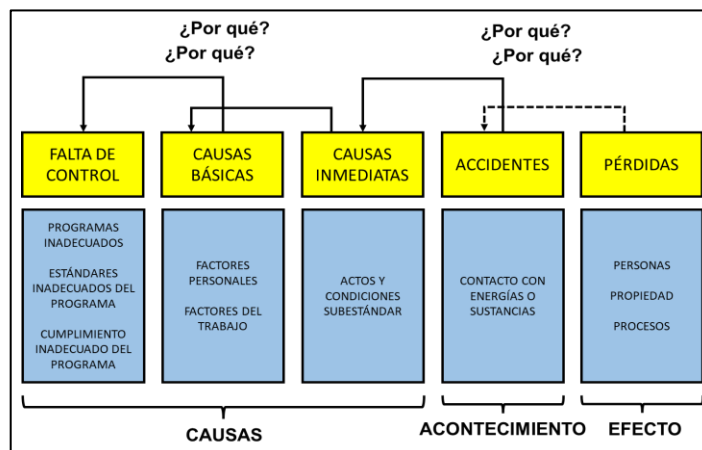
¿Por qué?
¿Por qué?

¿Por qué?
¿Por qué?

FALTA DE CONTROL

CAUSAS BÁSICAS

CAUSAS INMEDIATAS

ACCIDENTES

PÉRDIDAS

PROGRAMAS INADECUADOS

ESTÁNDARES INADECUADOS DEL PROGRAMA

CUMPLIMIENTO INADECUADO DEL PROGRAMA

FACTORES PERSONALES

FACTORES DEL TRABAJO

ACTOS Y CONDICIONES SUBESTÁNDAR

CONTACTO CON ENERGÍAS O SUSTANCIAS

PERSONAS

PROPIEDAD

PROCESOS

CAUSAS

ACONTECIMIENTO

EFECTO